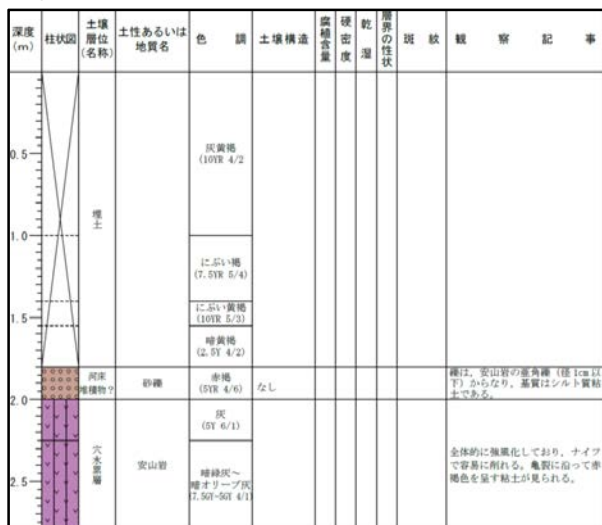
| 深度(m) | 柱状図 | 土壌層位(名称) | 土性あるいは地質名 | 色調 | 土壌構造 | 腐植含量 | 硬密度 | 乾湿 | 層界の性状 | 斑紋 | 観察記事 |
|---|---|---|---|---|---|---|---|---|---|---|---|
| 0.5 | | 埋土 | | 灰黄褐 (10YR 4/2 | | | | | | | |
| 1.0 | | | | にぶい褐 (7.5YR 5/4) | | | | | | | |
| 1.5 | | | | にぶい黄褐 (10YR 5/3) | | | | | | | |
| | | | | 暗黄褐 (2.5Y 4/2) | | | | | | | |
| 2.0 | | 河床堆積物? | 砂礫 | 赤褐 (5YR 4/6) | なし | | | | | | 礫は、安山岩の亜角礫（径 1cm 以下）からなり、基質はシルト質粘土である。 |
| | | 穴水累層 | 安山岩 | 灰 (5Y 6/1) | | | | | | | |
| 2.5 | | | | 暗緑灰～暗オリーブ灰 (7.5GY~5GY 4/1) | | | | | | | 全体的に強風化しており、ナイフで容易に削れる。亀裂に沿って赤褐色を呈す粘土が見られる。 |